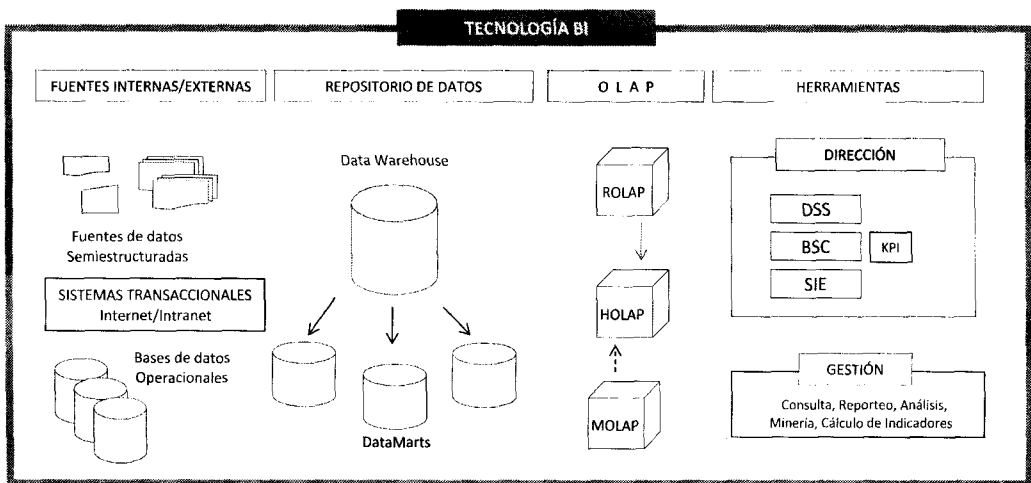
TECNOLOGÍA BI

FUENTES INTERNAS/EXTERNAS

REPOSITORIO DE DATOS

O L A P

HERRAMIENTAS

Fuentes de datos Semiestructuradas

SISTEMAS TRANSACCIONALES
Internet/Intranet

Bases de datos Operacionales

Data Warehouse

DataMarts

ROLAP

HOLAP

MOLAP

DIRECCIÓN

DSS

BSC

KPI

SIE

GESTIÓN

Consulta, Reporteo, Análisis, Mineria, Cálculo de Indicadores